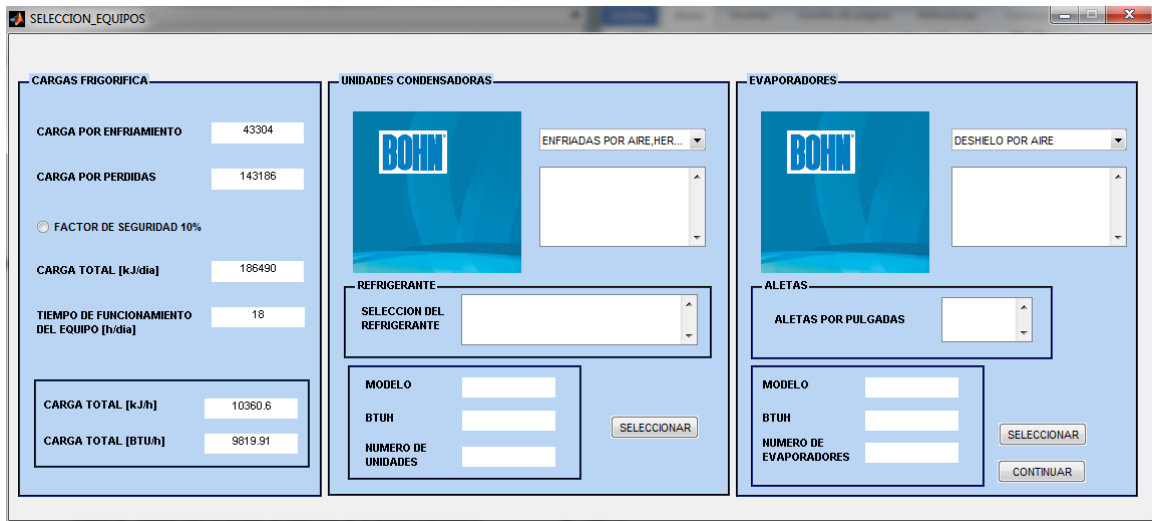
SELECCION_EQUIPOS

CARGAS FRIGORIFICA

CARGA POR ENFRIAMIENTO 43304

CARGA POR PERDIDAS 143186

FACTOR DE SEGURIDAD 10%

CARGA TOTAL [kJ/dia] 186490

TIEMPO DE FUNCIONAMIENTO DEL EQUIPO [h/dia] 18

CARGA TOTAL [kJ/h] 10360.6

CARGA TOTAL [BTU/h] 9819.91

UNIDADES CONDENSADORAS

BOHN

ENFRIADAS POR AIRE,HER...

REFRIGERANTE

SELECCION DEL REFRIGERANTE

MODELO

BTUH

NUMERO DE UNIDADES

SELECCIONAR

EVAPORADORES

BOHN

DESHIELO POR AIRE

ALETAS

ALETAS POR PULGADAS

MODELO

BTUH

NUMERO DE EVAPORADORES

SELECCIONAR

CONTINUAR